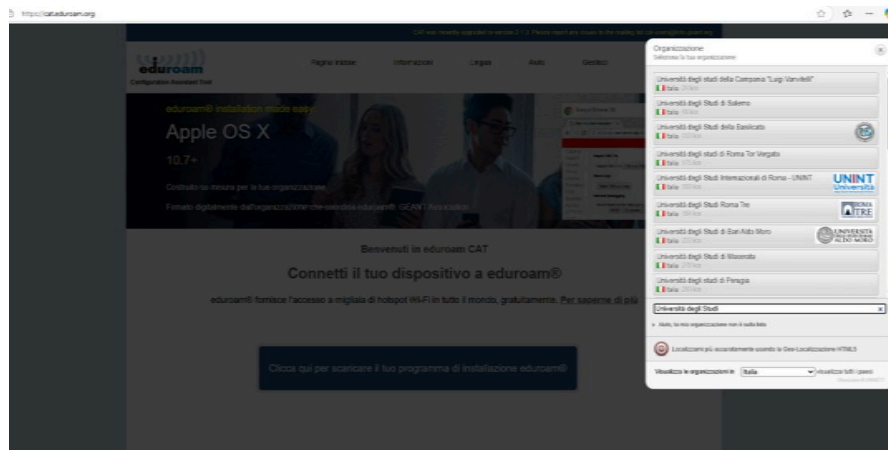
https://cat.eduroam.org

CAT was recently upgraded to version 2.1.2. Please report any issues to the mailing list cat-users@lists.geant.org

eduroam
Configuration Assistant Tool

Pagina iniziale
Informazioni
Lingua
Aiuto
Gestisci

eduroam® installation made easy:
Apple OS X
10.7+
Costruito su misura per la tua organizzazione
Firmato digitalmente dall'organizzazione che coordina eduroam®: GÉANT Association

Benvenuti in eduroam CAT
Connetti il tuo dispositivo a eduroam®
eduroam® fornisce l'accesso a migliaia di hotspot Wi-Fi in tutto il mondo, gratuitamente. Per saperne di più

Clicca qui per scaricare il tuo programma di installazione eduroam®

Organizzazione
Seleziona la tua organizzazione

Università degli studi della Campania "Luigi Vanvitelli"
Italia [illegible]
Università degli Studi di Salerno
Italia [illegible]
Università degli Studi della Basilicata
Italia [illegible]
Università degli studi di Roma Tor Vergata
Italia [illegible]
Università degli Studi Internazionali di Roma - UNINT
Italia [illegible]
UNINT Università
Università degli Studi Roma Tre
Italia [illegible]
ROMA TRE
Università degli Studi di Bari Aldo Moro
Italia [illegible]
UNIVERSITÀ DEGLI STUDI DI BARI ALDO MORO
Università degli Studi di Macerata
Italia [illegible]
Università degli studi di Perugia
Italia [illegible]

Università degli Studi

Aiuto, la mia organizzazione non è sulla lista

Localizzami più accuratamente usando la Geo-Localizzazione HTML5

Visualizza le organizzazioni in Italia visualizza tutti i paesi
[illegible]